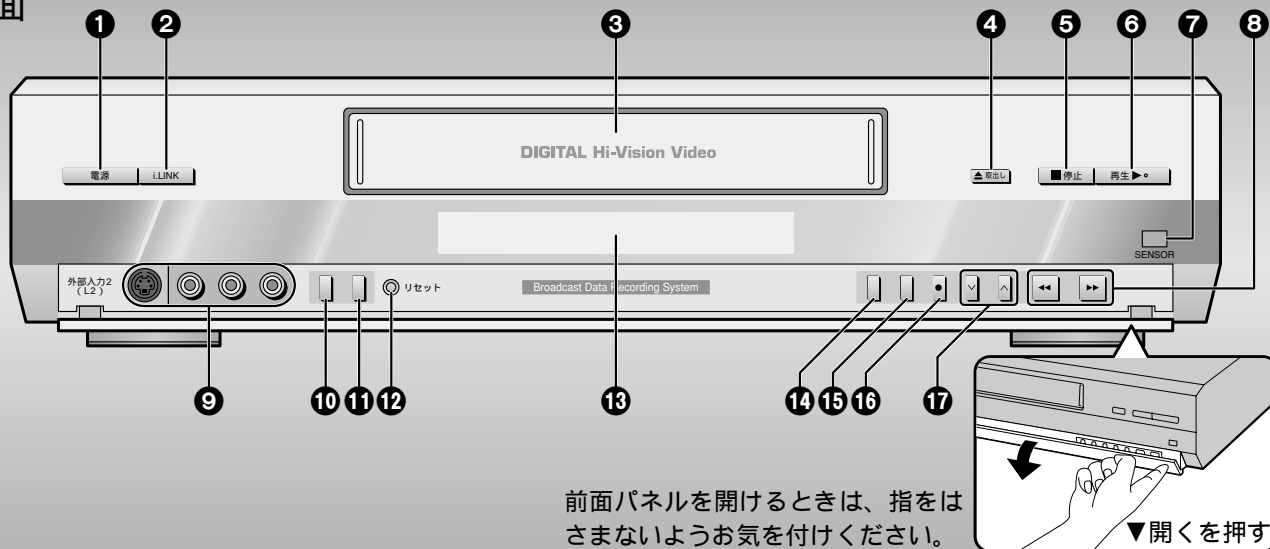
面

❶ ❷ ❸ ❹ ❺ ❻ ❼ ❽

電源

i.LINK

DIGITAL Hi-Vision Video

取出し

■停止

再生▶∘

SENSOR

外部入力2 (L2)

リセット

Broadcast Data Recording System

❾ ❿ ⓫ ⓬ ⓭ ⓮ ⓯ ⓰ ⓱

前面パネルを開けるときは、指をはさまないようお気を付けください。

▼開くを押す